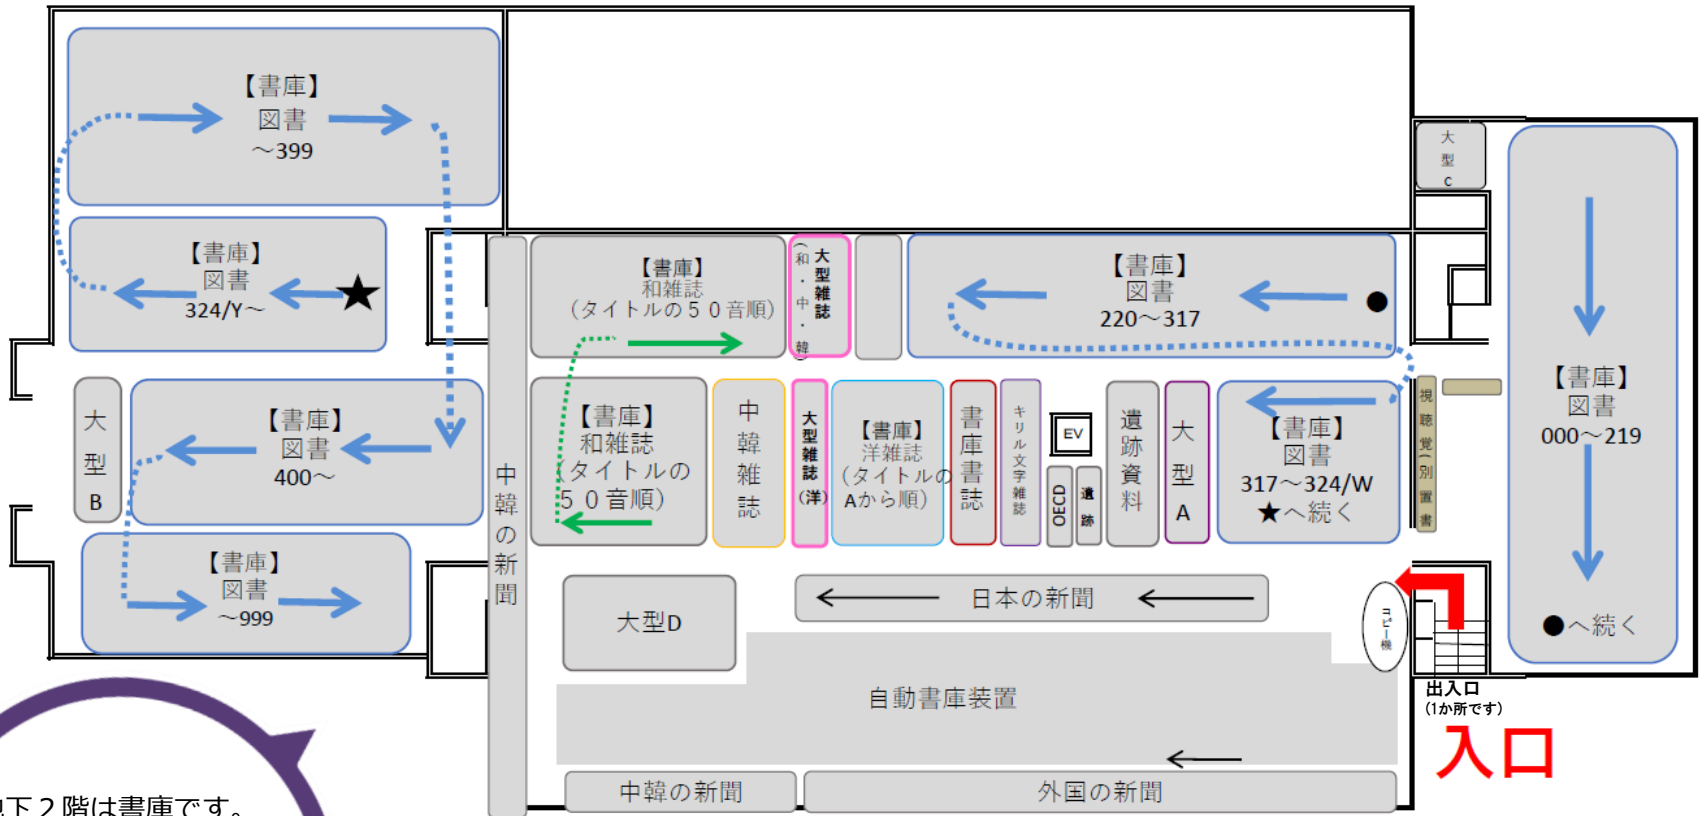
【書庫】
図書
～399

【書庫】
図書
324/Y～

大型B

【書庫】
図書
400～

【書庫】
図書
～999

中韓の新聞

【書庫】
和雑誌
(タイトルの５０音順)

大型雑誌（和・中・韓）

【書庫】
図書
220～317

大型C

【書庫】
和雑誌
(タイトルの５０音順)

中韓雑誌

大型雑誌（洋）

【書庫】
洋雑誌
(タイトルのAから順)

書庫書誌

キリル文字雑誌

EV

OECD

遺跡

遺跡資料

大型A

【書庫】
図書
317～324/W
★へ続く

視聴覚（別置書）

【書庫】
図書
000～219

●へ続く

大型D

日本の新聞

コピー機

自動書庫装置

出入口
(1か所です)

入口

中韓の新聞

外国の新聞

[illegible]下２階は書庫です。